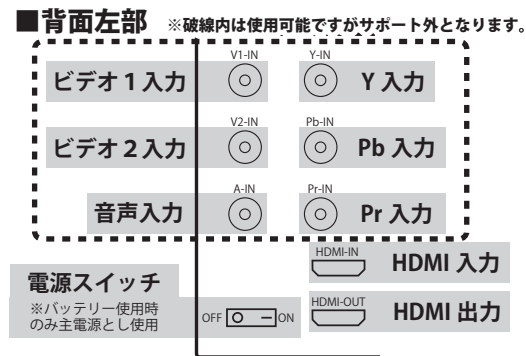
■背面左部 ※破線内は使用可能ですがサポート外となります。

ビデオ１入力
V1-IN
Y-IN
Y 入力

ビデオ２入力
V2-IN
Pb-IN
Pb 入力

音声入力
A-IN
Pr-IN
Pr 入力

HDMI-IN
HDMI 入力

電源スイッチ
※バッテリー使用時のみ主電源とし使用
OFF ON

HDMI-OUT
HDMI 出力